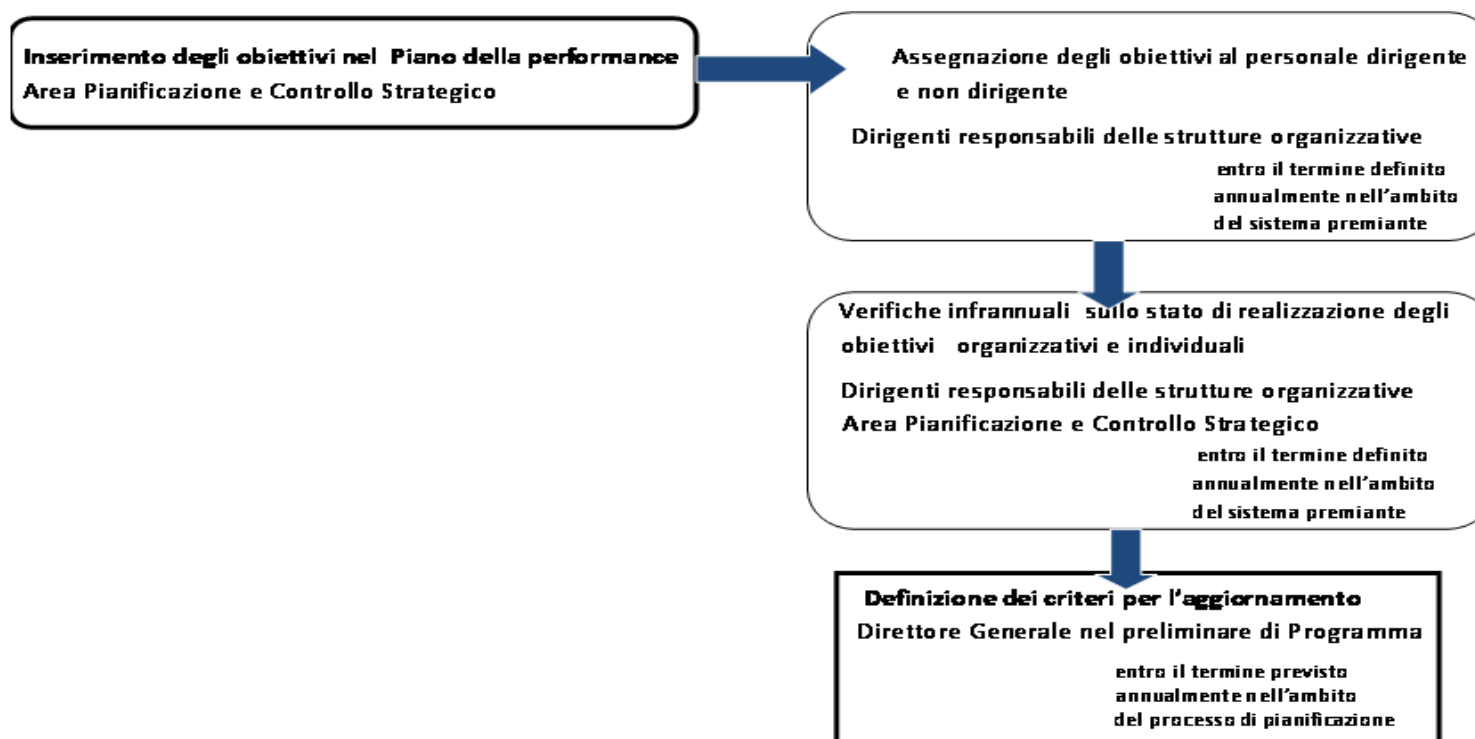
Inserimento degli obiettivi nel Piano della performance
Area Pianificazione e Controllo Strategico

Assegnazione degli obiettivi al personale dirigente e non dirigente

Dirigenti responsabili delle strutture organizzative

entro il termine definito annualmente nell'ambito del sistema premiante

Verifiche infrannuali sullo stato di realizzazione degli obiettivi organizzativi e individuali

Dirigenti responsabili delle strutture organizzative
Area Pianificazione e Controllo Strategico

entro il termine definito annualmente nell'ambito del sistema premiante

Definizione dei criteri per l'aggiornamento
Direttore Generale nel preliminare di Programma

entro il termine previsto annualmente nell'ambito del processo di pianificazione